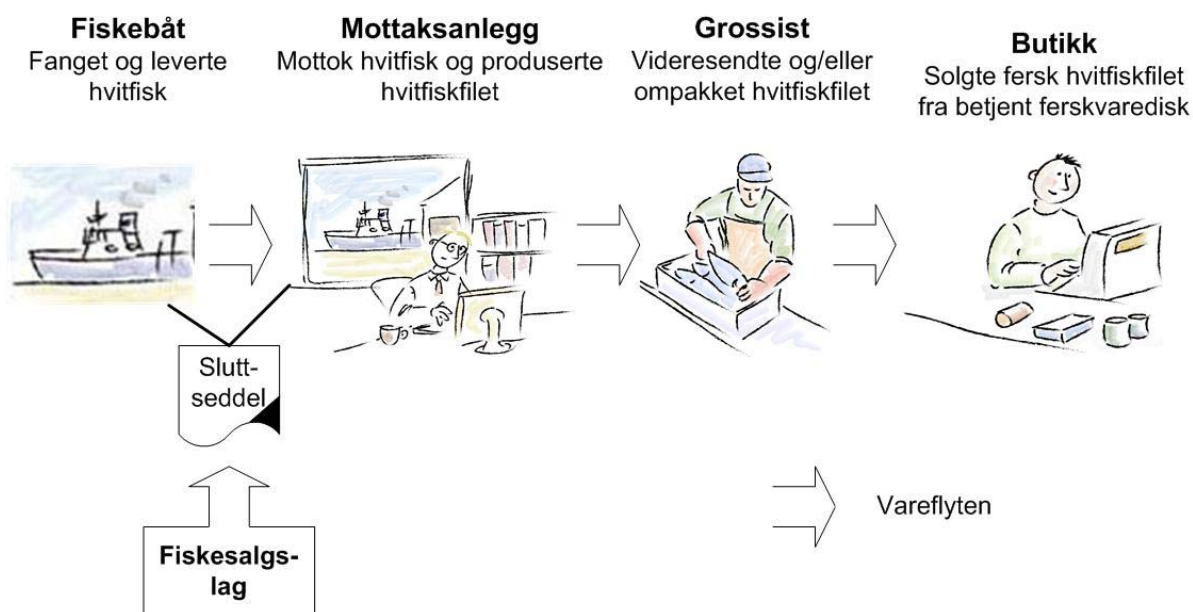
**Fiskebåt**
Fanget og leverte hvitfisk

**Mottaksanlegg**
Mottok hvitfisk og produserte hvitfiskfilet

**Grossist**
Videresendte og/eller ompakket hvitfiskfilet

**Butikk**
Solgte fersk hvitfiskfilet fra betjent ferskvaredisk

Slutt-seddel

**Fiskesalgs-lag**

Vareflyten